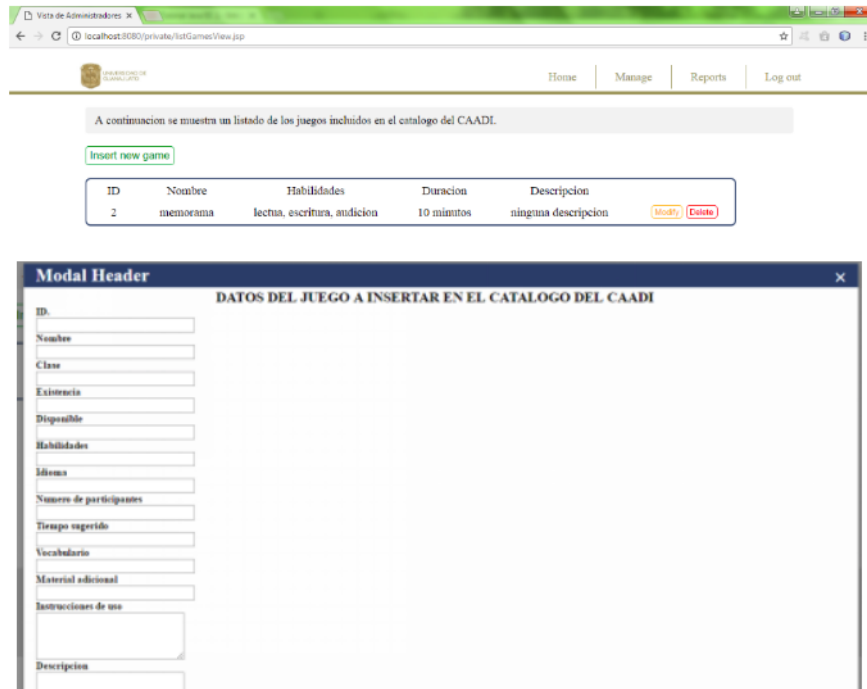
Vista de Administradores ×

localhost:8080/private/listGamesView.jsp

UNIVERSIDAD DE GUANAJUATO

Home Manage Reports Log out

A continuacion se muestra un listado de los juegos incluidos en el catalogo del CAADI.

Insert new game

| ID | Nombre | Habilidades | Duracion | Descripcion | |
|---|---|---|---|---|---|
| 2 | memorama | lectua, escritura, audicion | 10 minutos | ninguna descripcion | Modify Delete |

Modal Header ×

DATOS DEL JUEGO A INSERTAR EN EL CATALOGO DEL CAADI

ID.

Nombre

Clase

Existencia

Disponible

Habilidades

Idioma

Numero de participantes

Tiempo sugerido

Vocabulario

Material adicional

Instrucciones de uso

Descripcion